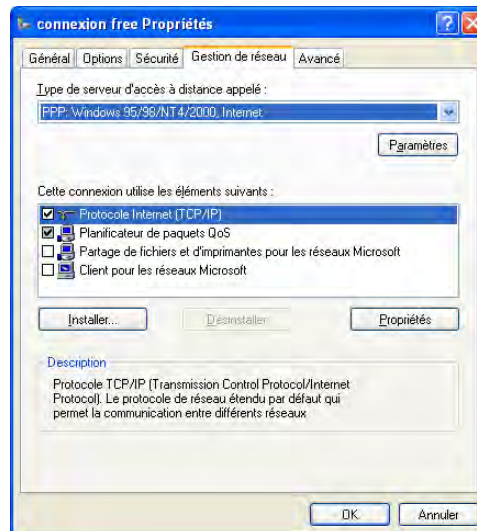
connexion free Propriétés

Général | Options | Sécurité | Gestion de réseau | Avancé

Type de serveur d'accès à distance appelé :

PPP: Windows 95/98/NT4/2000, Internet

Paramètres

Cette connexion utilise les éléments suivants :

☑ Protocole Internet (TCP/IP)
☑ Planificateur de paquets QoS
☐ Partage de fichiers et d'imprimantes pour les réseaux Microsoft
☐ Client pour les réseaux Microsoft

Installer... | Désinstaller | Propriétés

Description

Protocole TCP/IP (Transmission Control Protocol/Internet Protocol). Le protocole de réseau étendu par défaut qui permet la communication entre différents réseaux

OK | Annuler